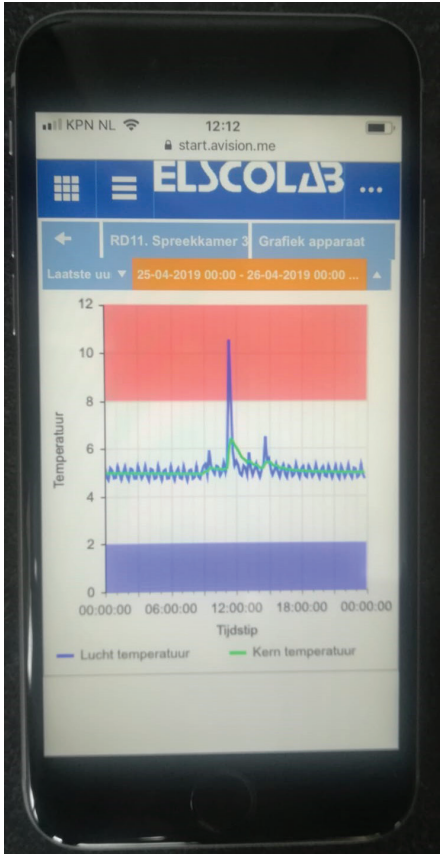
KPN NL 12:12
start.avision.me

ELSCOLAB ...

RD11. Spreekkamer 3 Grafiek apparaat

Laatste uu ▼ 25-04-2019 00:00 - 26-04-2019 00:00 ... ▲

12
10
8
6
4
2
0
Temperatuur

00:00:00 06:00:00 12:00:00 18:00:00 00:00:00
Tijdstip

Lucht temperatuur Kern temperatuur